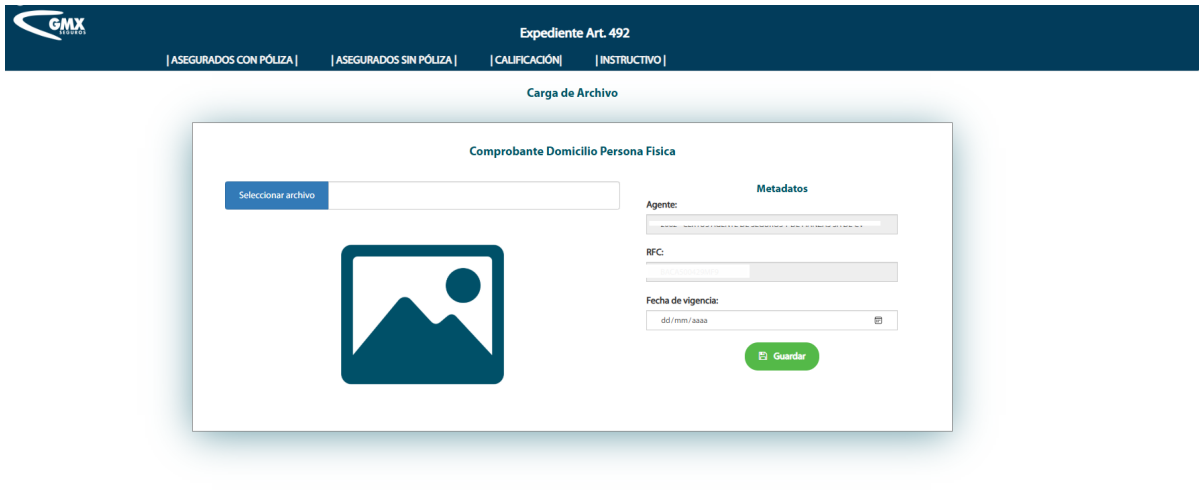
GMX SEGUROS

Expediente Art. 492

| ASEGURADOS CON PÓLIZA | | ASEGURADOS SIN PÓLIZA | | CALIFICACIÓN| | INSTRUCTIVO |

Carga de Archivo

Comprobante Domicilio Persona Fisica

Seleccionar archivo

Metadatos

Agente:

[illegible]

RFC:

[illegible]

Fecha de vigencia:

dd/mm/aaaa

Guardar